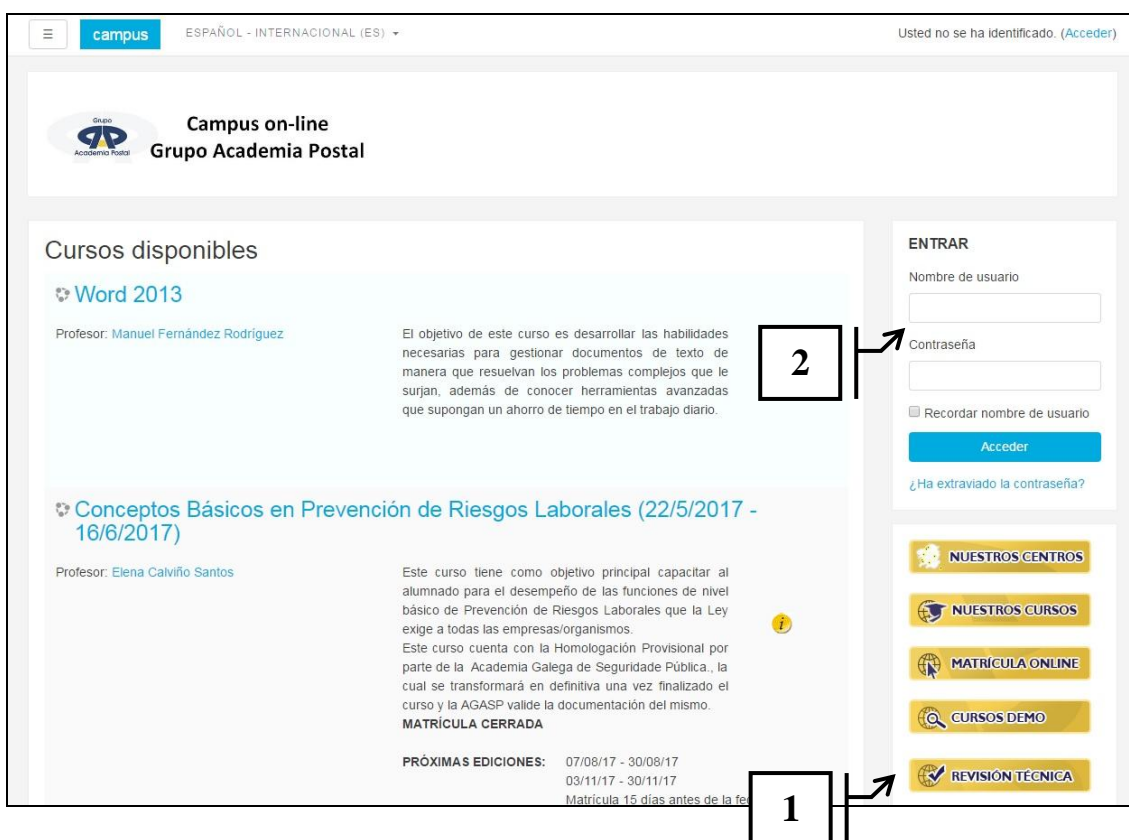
≡ campus ESPAÑOL - INTERNACIONAL (ES) ▾

Usted no se ha identificado. (Acceder)

Grupo
GAP
Academia Postal

Campus on-line
Grupo Academia Postal

Cursos disponibles

Word 2013

Profesor: Manuel Fernández Rodríguez

El objetivo de este curso es desarrollar las habilidades necesarias para gestionar documentos de texto de manera que resuelvan los problemas complejos que le surjan, además de conocer herramientas avanzadas que supongan un ahorro de tiempo en el trabajo diario.

Conceptos Básicos en Prevención de Riesgos Laborales (22/5/2017 - 16/6/2017)

Profesor: Elena Calviño Santos

Este curso tiene como objetivo principal capacitar al alumnado para el desempeño de las funciones de nivel básico de Prevención de Riesgos Laborales que la Ley exige a todas las empresas/organismos.
Este curso cuenta con la Homologación Provisional por parte de la Academia Galega de Seguridade Pública., la cual se transformará en definitiva una vez finalizado el curso y la AGASP valide la documentación del mismo.
MATRÍCULA CERRADA

PRÓXIMAS EDICIONES: 07/08/17 - 30/08/17
03/11/17 - 30/11/17
Matrícula 15 días antes de la fe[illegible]

ENTRAR

Nombre de usuario

Contraseña

Recordar nombre de usuario

Acceder

¿Ha extraviado la contraseña?

2

NUESTROS CENTROS

NUESTROS CURSOS

MATRÍCULA ONLINE

CURSOS DEMO

REVISIÓN TÉCNICA

1